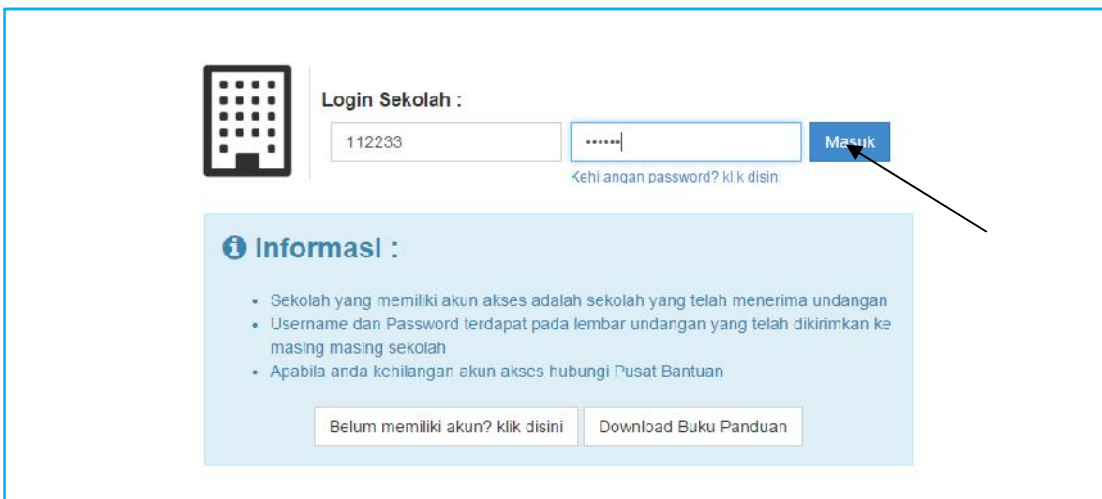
Login Sekolah :

112233

••••••

Masuk

Kehilangan password? klik disini

Informasi :

- Sekolah yang memiliki akun akses adalah sekolah yang telah menerima undangan
- Username dan Password terdapat pada lembar undangan yang telah dikirimkan ke masing masing sekolah
- Apabila anda kehilangan akun akses hubungi Pusat Bantuan

Belum memiliki akun? klik disini

Download Buku Panduan